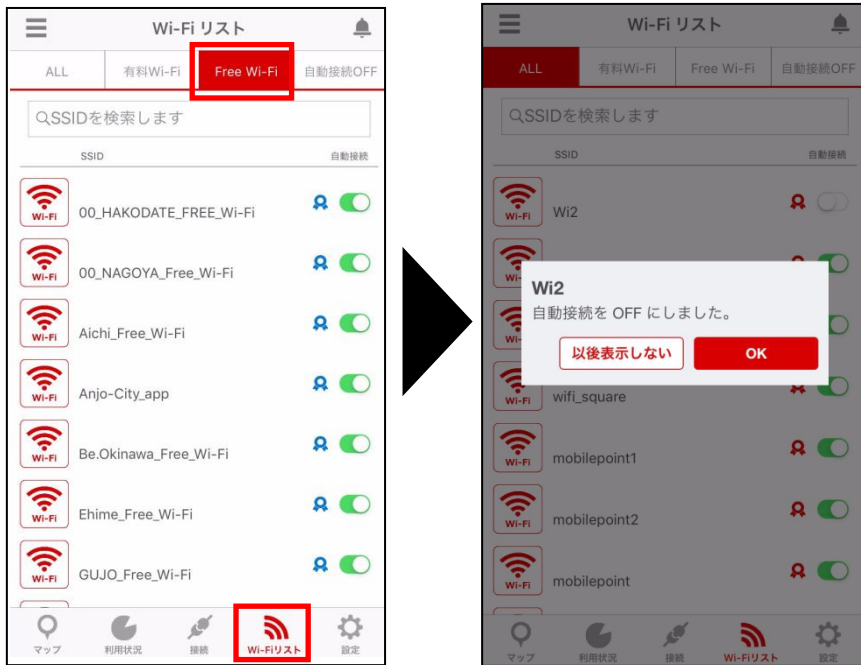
Wi-Fi リスト

ALL | 有料Wi-Fi | Free Wi-Fi | 自動接続OFF

SSIDを検索します

SSID 自動接続

Wi-Fi 00_HAKODATE_FREE_Wi-Fi

Wi-Fi 00_NAGOYA_Free_Wi-Fi

Wi-Fi Aichi_Free_Wi-Fi

Wi-Fi Anjo-City_app

Wi-Fi Be.Okinawa_Free_Wi-Fi

Wi-Fi Ehime_Free_Wi-Fi

Wi-Fi GUJO_Free_Wi-Fi

マップ 利用状況 接続 Wi-Fiリスト 設定

Wi-Fi リスト

ALL | 有料Wi-Fi | Free Wi-Fi | 自動接続OFF

SSIDを検索します

SSID 自動接続

Wi-Fi Wi2

Wi2
自動接続を OFF にしました。
以後表示しない OK

Wi-Fi wifi_square

Wi-Fi mobilepoint1

Wi-Fi mobilepoint2

Wi-Fi mobilepoint

マップ 利用状況 接続 Wi-Fiリスト 設定